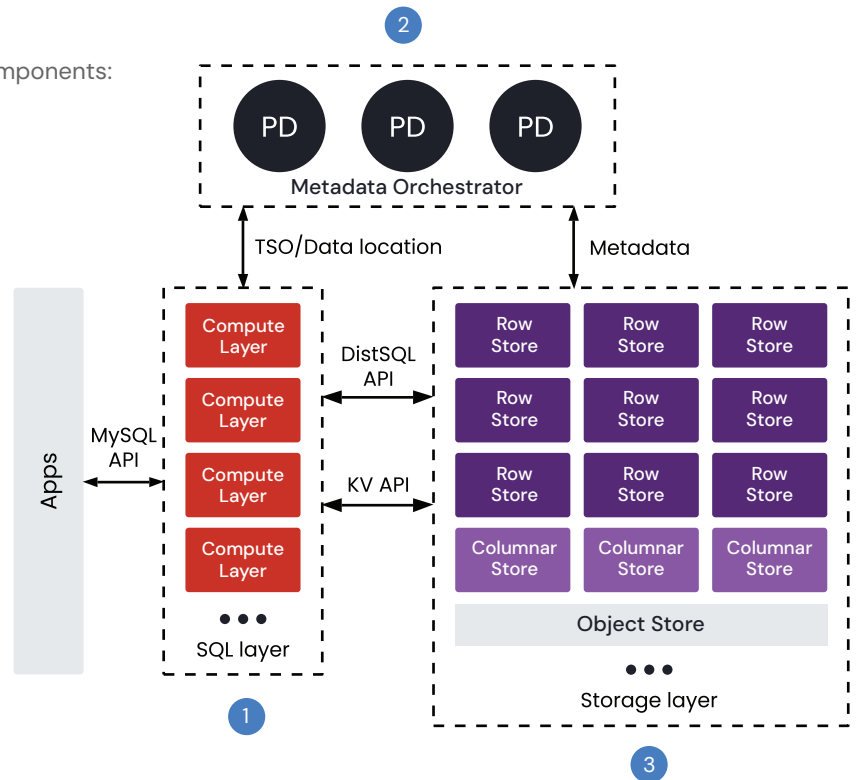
mponents:

2

PD PD PD

Metadata Orchestrator

TSO/Data location

Metadata

Apps

MySQL API

Compute Layer

Compute Layer

Compute Layer

Compute Layer

●●●

SQL layer

1

DistSQL API

KV API

Row Store | Row Store | Row Store

Row Store | Row Store | Row Store

Row Store | Row Store | Row Store

Columnar Store | Columnar Store | Columnar Store

Object Store

●●●

Storage layer

3